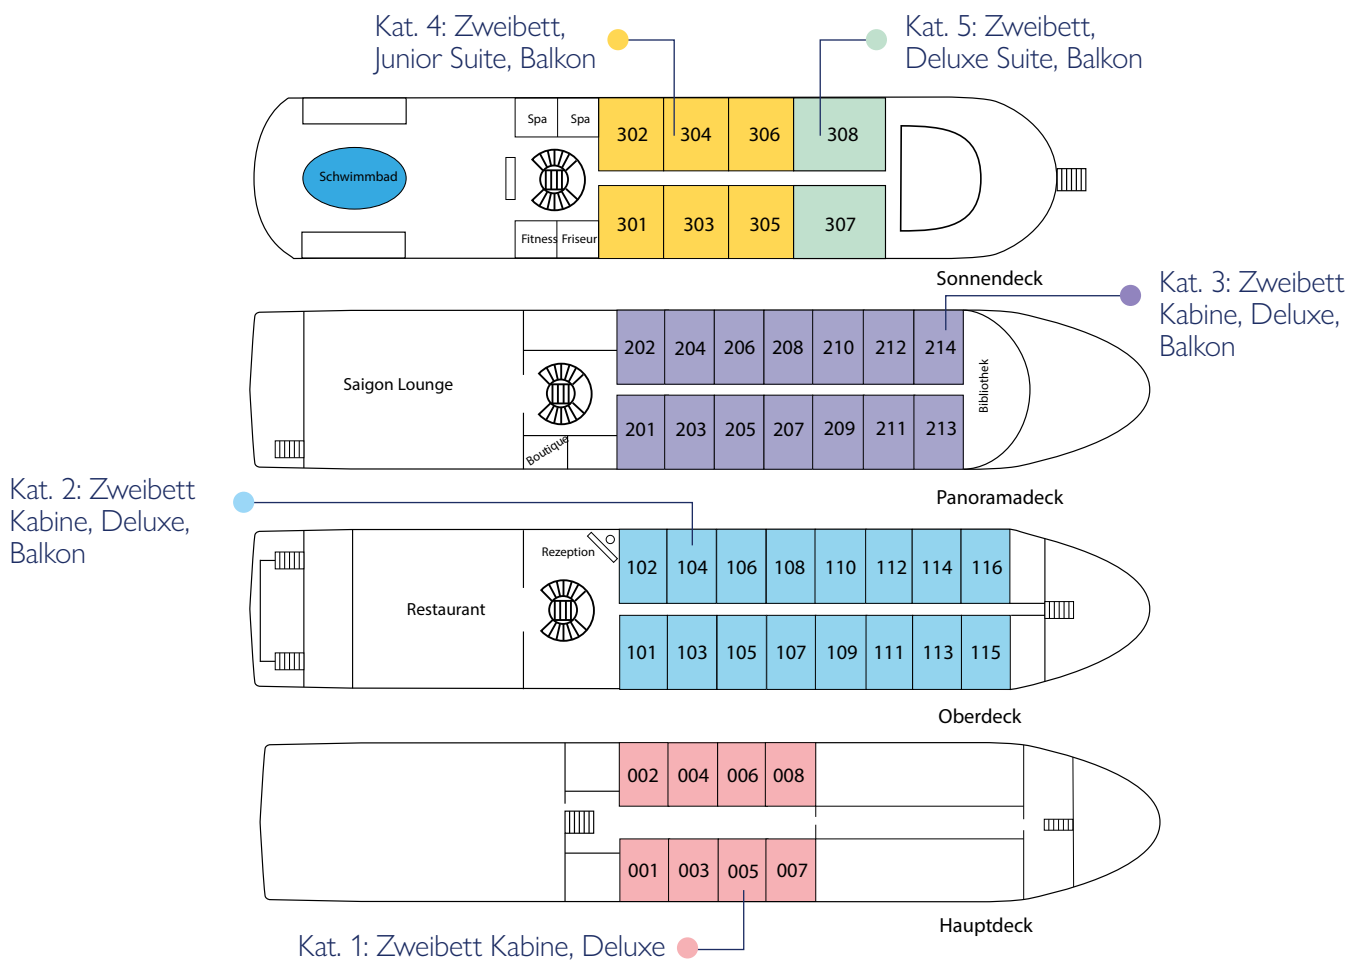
Kat. 4: Zweibett, Junior Suite, Balkon

Kat. 5: Zweibett, Deluxe Suite, Balkon

Spa Spa

302 304 306 308

Schwimmbad

301 303 305 307

Fitness Friseur

Sonnendeck

Kat. 3: Zweibett Kabine, Deluxe, Balkon

Saigon Lounge

202 204 206 208 210 212 214

Bibliothek

201 203 205 207 209 211 213

Boutique

Panoramadeck

Kat. 2: Zweibett Kabine, Deluxe, Balkon

Rezeption

Restaurant

102 104 106 108 110 112 114 116

101 103 105 107 109 111 113 115

Oberdeck

002 004 006 008

001 003 005 007

Hauptdeck

Kat. 1: Zweibett Kabine, Deluxe